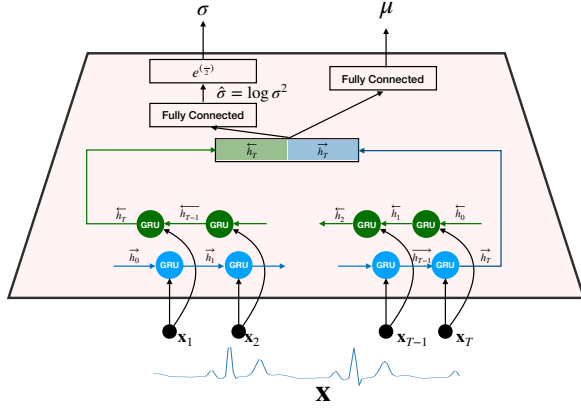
$\sigma$

$\mu$

$e^{(\frac{\cdot}{2})}$

Fully Connected

$\hat{\sigma} = \log \sigma^2$

Fully Connected

$\overleftarrow{h_T}$ $\overrightarrow{h_T}$

$\overleftarrow{h_T}$ GRU $\overleftarrow{h_{T-1}}$ GRU

$\overleftarrow{h_2}$ GRU $\overleftarrow{h_1}$ GRU $\overleftarrow{h_0}$

$\overrightarrow{h_0}$ GRU $\overrightarrow{h_1}$ GRU

GRU $\overrightarrow{h_{T-1}}$ GRU $\overrightarrow{h_T}$

$\mathbf{x}_1$ $\mathbf{x}_2$ $\mathbf{x}_{T-1}$ $\mathbf{x}_T$

$\mathbf{X}$